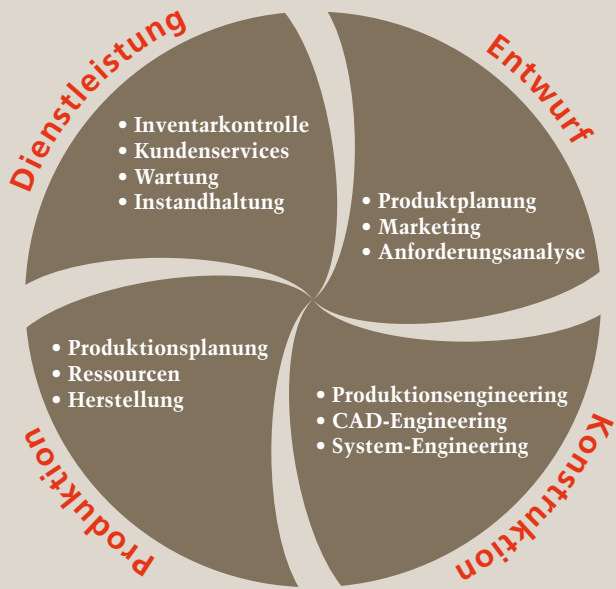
Dienstleistung

• Inventarkontrolle
• Kundenservices
• Wartung
• Instandhaltung

Entwurf

• Produktplanung
• Marketing
• Anforderungsanalyse

• Produktionsplanung
• Ressourcen
• Herstellung

• Produktionsengineering
• CAD-Engineering
• System-Engineering

Produktion

Konstruktion